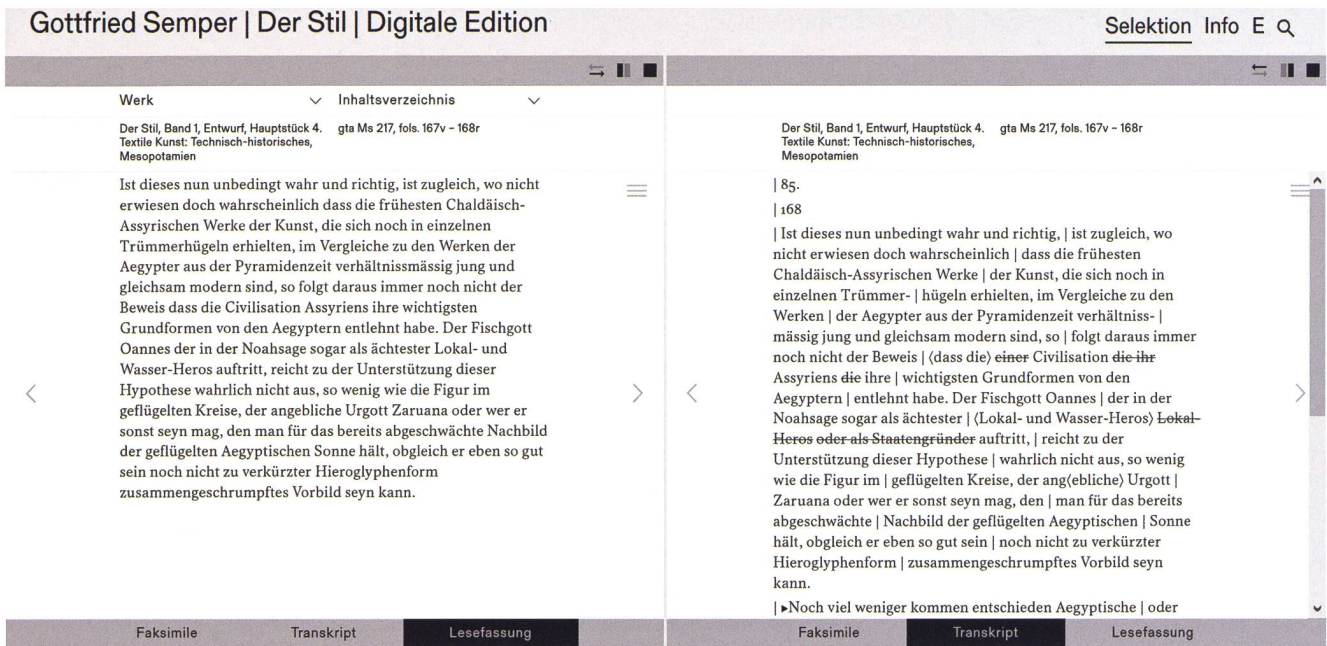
Gottfried Semper | Der Stil | Digitale Edition

Selektion Info E

Werk

Inhaltsverzeichnis

Der Stil, Band 1, Entwurf, Hauptstück 4. Textile Kunst: Technisch-historisches, Mesopotamien

gta Ms 217, fols. 167v – 168r

Ist dieses nun unbedingt wahr und richtig, ist zugleich, wo nicht erwiesen doch wahrscheinlich dass die frühesten Chaldäisch-Assyrischen Werke der Kunst, die sich noch in einzelnen Trümmerhügeln erhielten, im Vergleiche zu den Werken der Aegypter aus der Pyramidenzeit verhältnissmässig jung und gleichsam modern sind, so folgt daraus immer noch nicht der Beweis dass die Civilisation Assyriens ihre wichtigsten Grundformen von den Aegyptern entlehnt habe. Der Fischgott Oannes der in der Noahsage sogar als ächtester Lokal- und Wasser-Heros auftritt, reicht zu der Unterstützung dieser Hypothese wahrlich nicht aus, so wenig wie die Figur im geflügelten Kreise, der angebliche Urgott Zaruana oder wer er sonst seyn mag, den man für das bereits abgeschwächte Nachbild der geflügelten Aegyptischen Sonne hält, obgleich er eben so gut sein noch nicht zu verkürzter Hieroglyphenform zusammengeschrumpftes Vorbild seyn kann.

Faksimile Transkript Lesefassung

Der Stil, Band 1, Entwurf, Hauptstück 4. Textile Kunst: Technisch-historisches, Mesopotamien

gta Ms 217, fols. 167v – 168r

| 85.

| 168

| Ist dieses nun unbedingt wahr und richtig, | ist zugleich, wo nicht erwiesen doch wahrscheinlich | dass die frühesten Chaldäisch-Assyrischen Werke | der Kunst, die sich noch in einzelnen Trümmer- | hügeln erhielten, im Vergleiche zu den Werken | der Aegypter aus der Pyramidenzeit verhältniss- | mässig jung und gleichsam modern sind, so | folgt daraus immer noch nicht der Beweis | ⟨dass die⟩ ~~einer~~ Civilisation ~~die ihr~~ Assyriens ~~die~~ ihre | wichtigsten Grundformen von den Aegyptern | entlehnt habe. Der Fischgott Oannes | der in der Noahsage sogar als ächtester | ⟨Lokal- und Wasser-Heros⟩ ~~Lokal-Heros oder als Staatengründer~~ auftritt, | reicht zu der Unterstützung dieser Hypothese | wahrlich nicht aus, so wenig wie die Figur im | geflügelten Kreise, der ang⟨ebliche⟩ Urgott | Zaruana oder wer er sonst seyn mag, den | man für das bereits abgeschwächte | Nachbild der geflügelten Aegyptischen | Sonne hält, obgleich er eben so gut sein | noch nicht zu verkürzter Hieroglyphenform | zusammengeschrumpftes Vorbild seyn kann.

| ▸Noch viel weniger kommen entschieden Aegyptische | oder

Faksimile Transkript Lesefassung